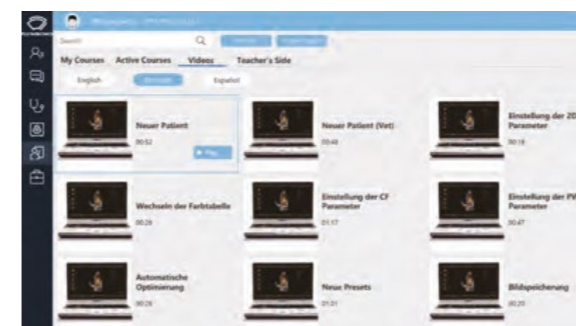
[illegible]

Search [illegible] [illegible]

My Courses Active Courses Videos Teacher's Side

English Deutsch Español

Neuer Patient
00:52
Play

Neuer Patient (Vet)
00:48

Einstellung der 2D Parameter
00:18

Wechseln der Farbtabelle
00:26

Einstellung der CF Parameter
01:17

Einstellung der PW Parameter
00:47

Automatische Optimierung
00:26

Neue Presets
01:31

Bildspeicherung
00:25